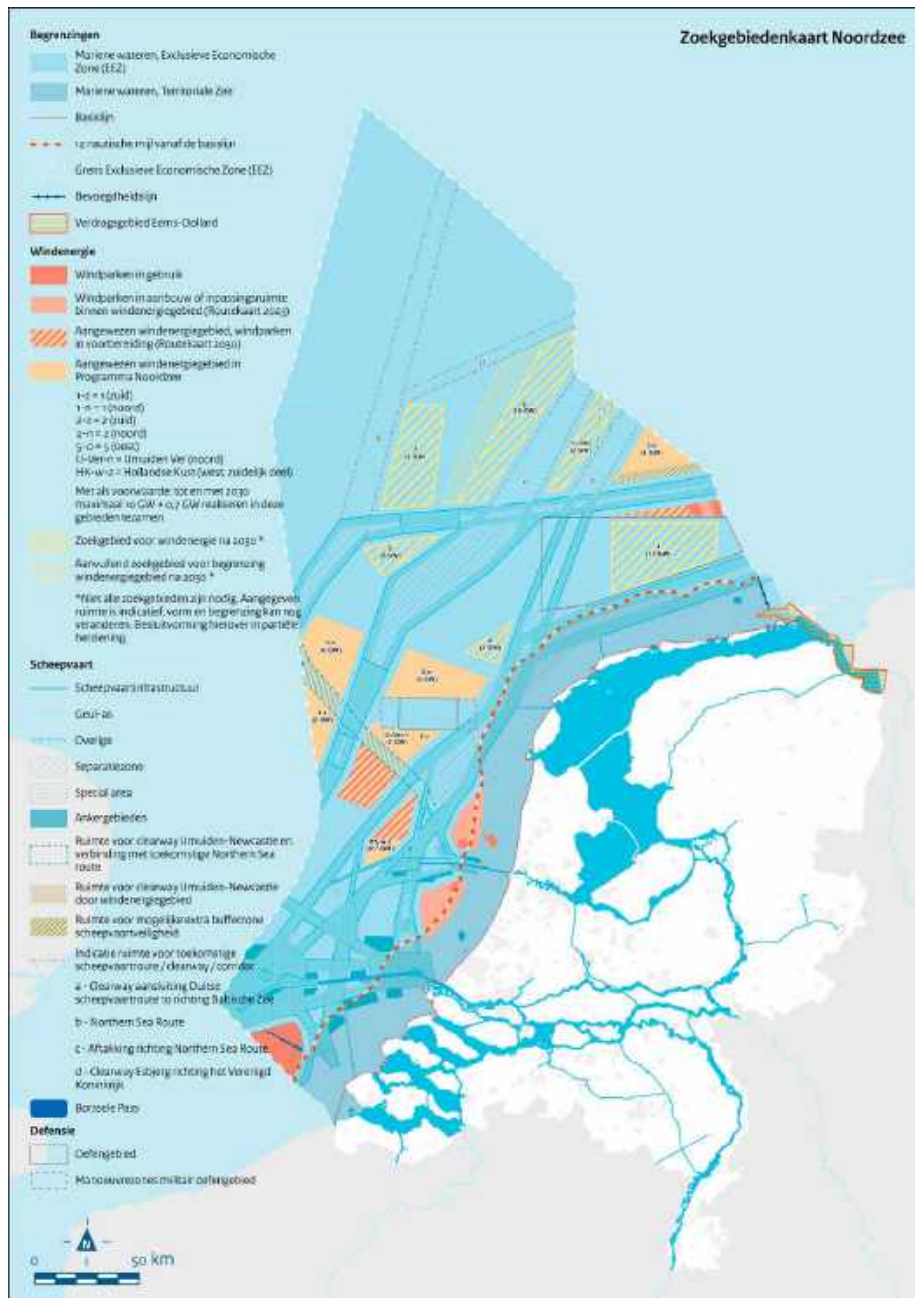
Zoekgebiedenkaart Noordzee

Begrenzingen

Mariene wateren, Exclusieve Economische Zone (EEZ)

Mariene wateren, Territoriale Zee

Basislijn

12 nautische mijl vanaf de basislijn

Grens Exclusieve Economische Zone (EEZ)

Bevoegdheidslijn

Verdragsgebied Eems-Dollard

Windenergie

Windparken in gebruik

Windparken in aanbouw of inpassingsruimte binnen windenergiegebied (Routekaart 2023)

Aangewezen windenergiegebied, windparken in voorbereiding (Routekaart 2030)

Aangewezen windenergiegebied in Programma Noordzee

1-z = 1 (zuid)
1-n = 1 (noord)
2-z = 2 (zuid)
2-n = 2 (noord)
5-o = 5 (oost)
IJ-Ver-n = IJmuiden Ver (noord)
HK-w-z = Hollandse Kust (west, zuidelijk deel)

Met als voorwaarde: tot en met 2030 maximaal 10 GW + 0,7 GW realiseren in deze gebieden tezamen

Zoekgebied voor windenergie na 2030 *

Aanvullend zoekgebied voor begrenzing windenergiegebied na 2030 *

*Niet alle zoekgebieden zijn nodig. Aangegeven ruimte is indicatief, vorm en begrenzing kan nog veranderen. Besluitvorming hierover in partiële herziening.

Scheepvaart

Scheepvaartinfrastructuur

Geul-as

Overige

Separatiezone

Special area

Ankergebieden

Ruimte voor clearway IJmuiden-Newcastle en verbinding met toekomstige Northern Sea route

Ruimte voor clearway IJmuiden-Newcastle door windenergiegebied

Ruimte voor mogelijk extra bufferzone scheepvaartveiligheid

Indicatie ruimte voor toekomstige scheepvaartroute / clearway / corridor

a - Clearway aansluiting Duitse scheepvaartroute richting Baltische Zee

b - Northern Sea Route

c - Aftakking richting Northern Sea Route

d - Clearway Esbjerg richting het Verenigd Koninkrijk

Borssele Pass

Defensie

Oefengebied

Manoeuvreerzones militair oefengebied

N

0 50 km